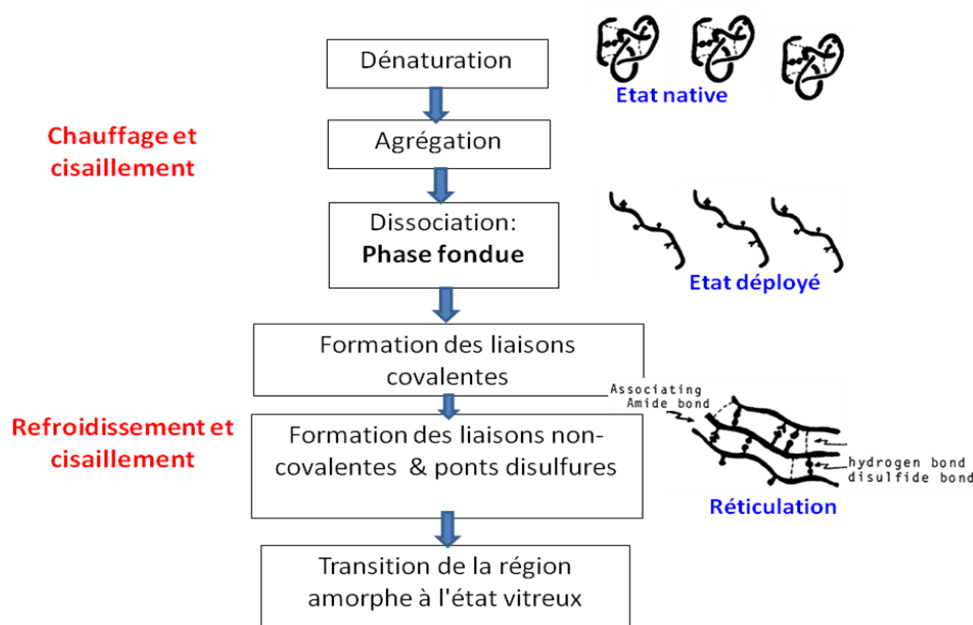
Dénaturation

Etat native

Chauffage et cisaillement

Agrégation

Dissociation:
Phase fondue

Etat déployé

Formation des liaisons covalentes

Associating Amide bond

Refroidissement et cisaillement

Formation des liaisons non-covalentes & ponts disulfures

hydrogen bond
disulfide bond

Réticulation

Transition de la région amorphe à l'état vitreux